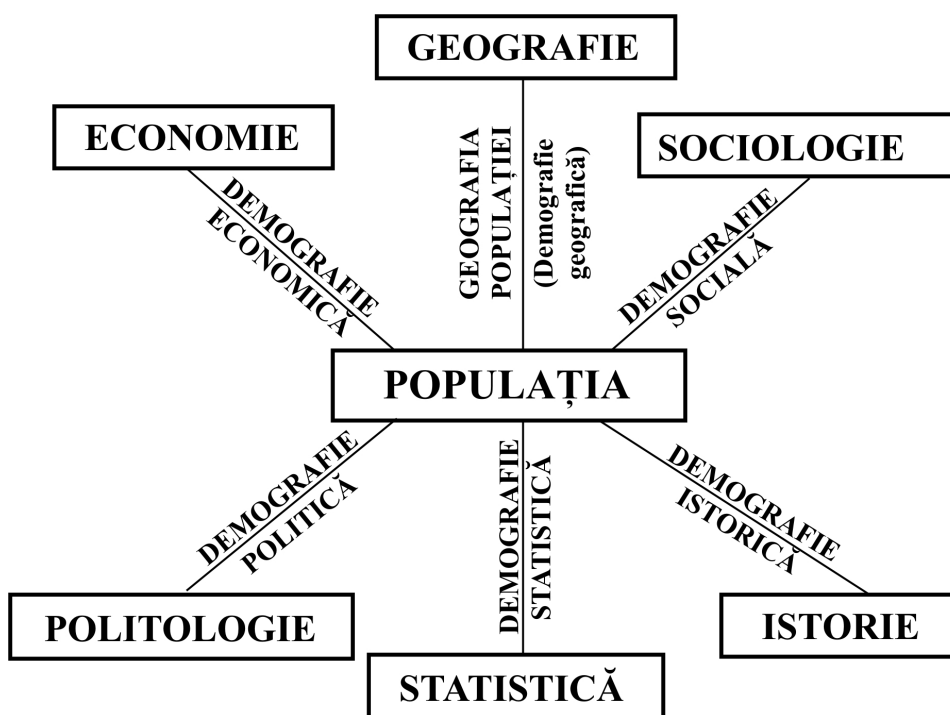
GEOGRAFIE

ECONOMIE

SOCIOLOGIE

GEOGRAFIA POPULAȚIEI (Demografie geografică)

DEMOGRAFIE ECONOMICĂ

DEMOGRAFIE SOCIALĂ

POPULAȚIA

DEMOGRAFIE POLITICĂ

DEMOGRAFIE STATISTICĂ

DEMOGRAFIE ISTORICĂ

POLITOLOGIE

ISTORIE

STATISTICĂ